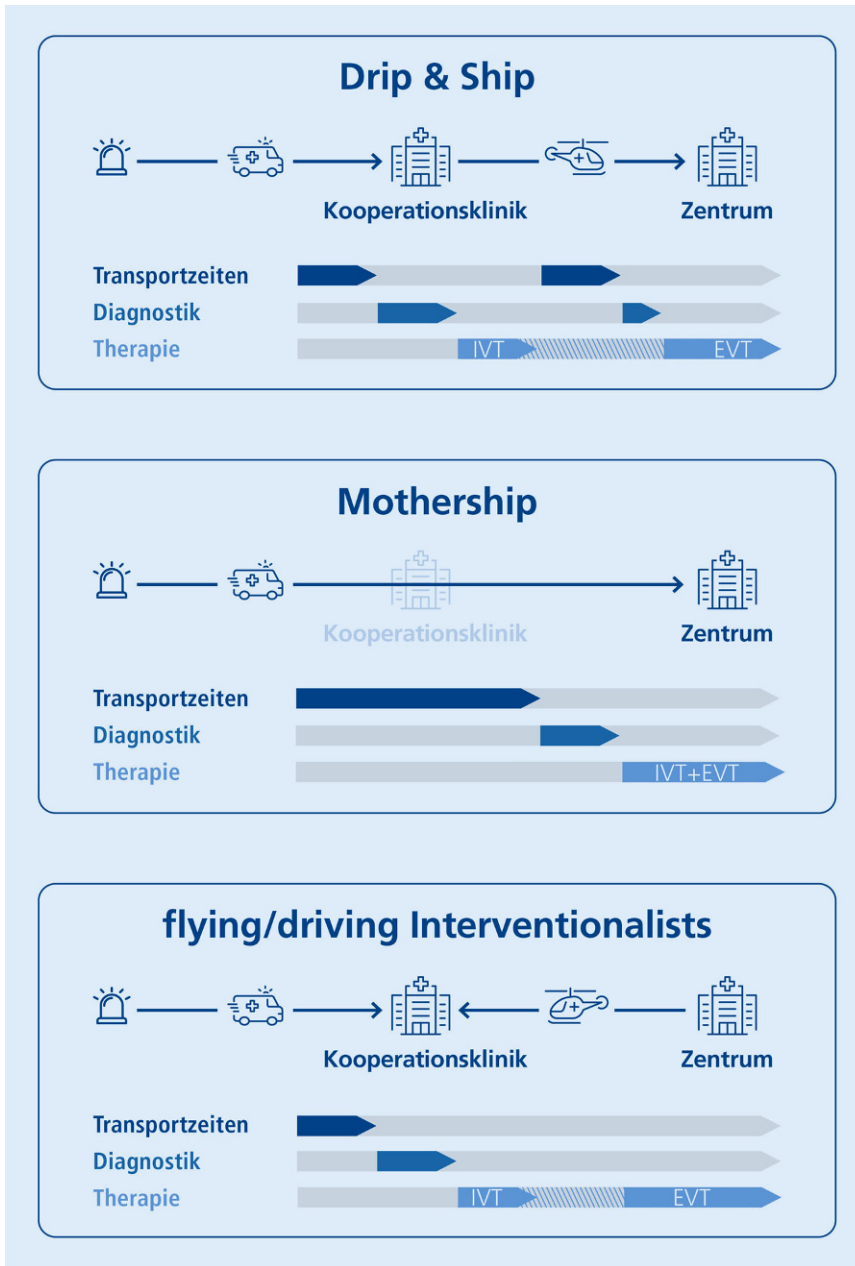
Drip & Ship

Kooperationsklinik

Zentrum

Transportzeiten

Diagnostik

Therapie

IVT

EVT

Mothership

Kooperationsklinik

Zentrum

Transportzeiten

Diagnostik

Therapie

IVT+EVT

flying/driving Interventionalists

Kooperationsklinik

Zentrum

Transportzeiten

Diagnostik

Therapie

IVT

EVT